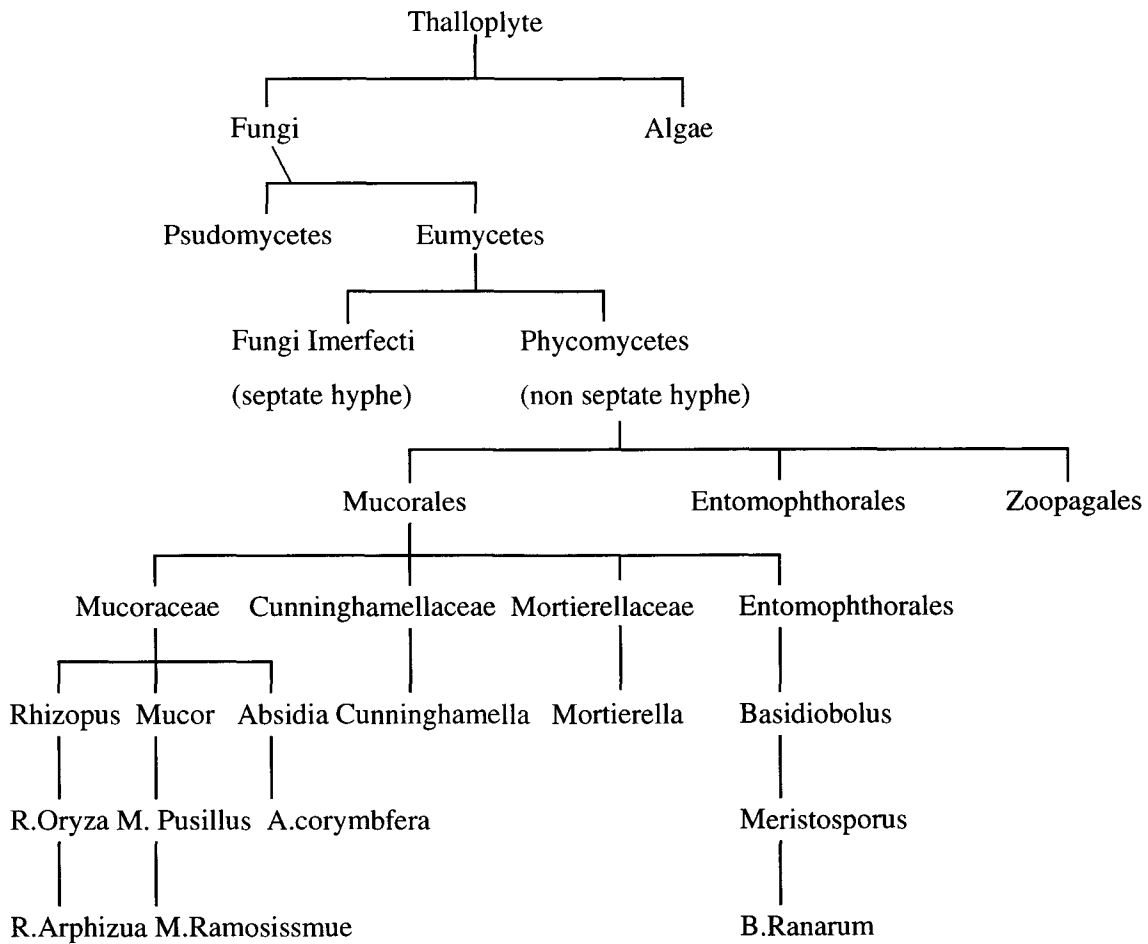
Thalloplyte

Fungi

Algae

Psudomycetes

Eumycetes

Fungi Imerfecti
(septate hyphe)

Phycomycetes
(non septate hyphe)

Mucorales

Entomophthorales

Zoopagales

Mucoraceae

Cunninghamellaceae

Mortierellaceae

Entomophthorales

Rhizopus

Mucor

Absidia

Cunninghamella

Mortierella

Basidiobolus

R.Oryza

M. Pusillus

A.corymbfera

Meristosporus

R.Arphizua

M.Ramosissmue

B.Ranarum